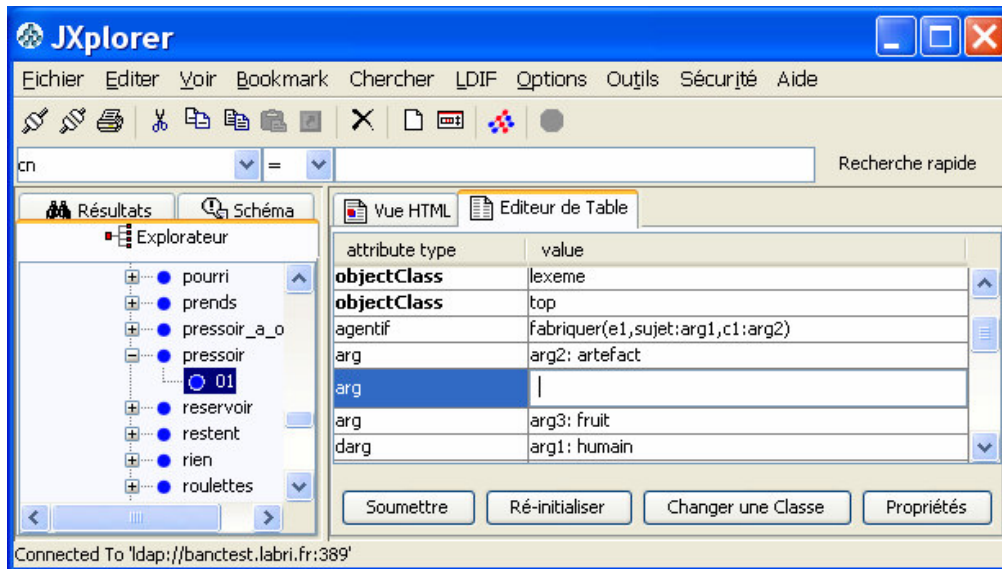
JXplorer

Fichier Editer Voir Bookmark Chercher LDIF Options Outils Sécurité Aide

cn =

Recherche rapide

Résultats Schéma

Explorateur

pourri
prends
pressoir_a_o
pressoir
01
reservoir
restent
rien
roulettes

Vue HTML Editeur de Table

| attribute type | value |
|---|---|
| objectClass | lexeme |
| objectClass | top |
| agentif | fabriquer(e1,sujet:arg1,c1:arg2) |
| arg | arg2: artefact |
| arg | |
| arg | arg3: fruit |
| darg | arg1: humain |

Soumettre Ré-initialiser Changer une Classe Propriétés

Connected To 'ldap://banctest.labri.fr:389'